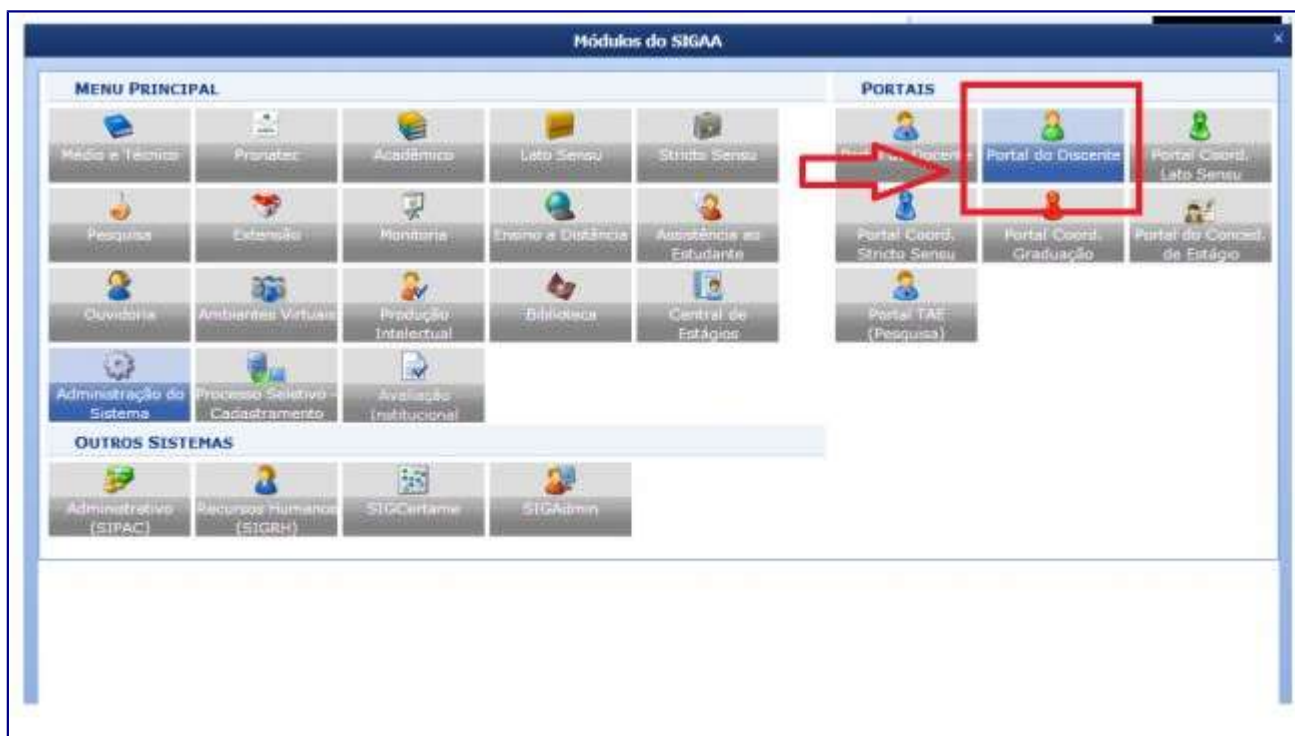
Módulos do SIGAA

MENU PRINCIPAL

Médio e Técnico
Pronatec
Acadêmico
Lato Sensu
Stricto Sensu
Pesquisa
Extensão
Monitoria
Ensino a Distância
Assistência ao Estudante
Ouvidoria
Ambientes Virtuais
Produção Intelectual
Biblioteca
Central de Estágios
Administração do Sistema
Processo Seletivo - Cadastramento
Avaliação Institucional

OUTROS SISTEMAS

Administrativo (SIPAC)
Recursos Humanos (SIGRH)
SIGCertame
SIGAdmin

PORTAIS

Portal do Docente
Portal do Discente
Portal Coord. Lato Sensu
Portal Coord. Stricto Sensu
Portal Coord. Graduação
Portal do Conced. de Estágio
Portal TAE (Pesquisa)